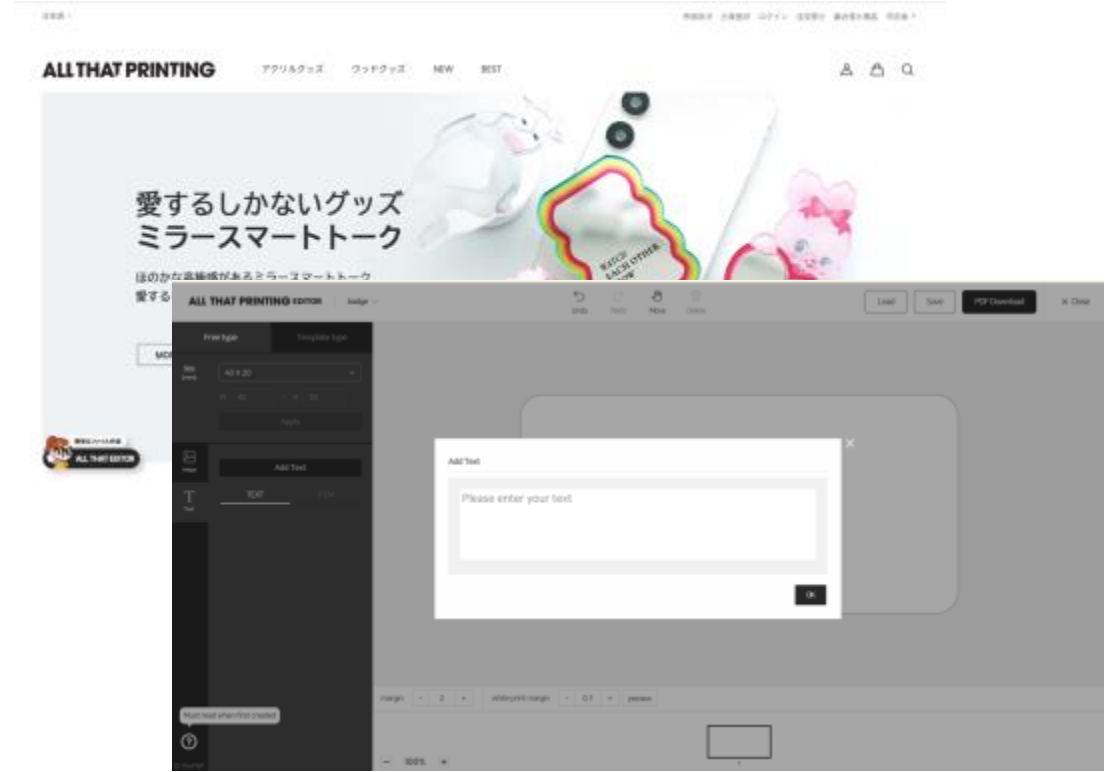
日本語

ALL THAT PRINTING

アクリルグッズ　ウッドグッズ　NEW　BEST

愛するしかないグッズ
ミラースマートトーク

ほのかな高級感があるミラースマートトーク
愛する

MO

ALL THAT EDITOR

ALL THAT PRINTING EDITOR　badge

Undo　Redo　Move　Delete

Load　Save　PDF Download　× Close

Free type　Template type

Size (mm)　40 X 20

Apply

Image

Text

Add Text

TEXT

Add Text

Please enter your text

OK

margin　-　2　+　whiteprint margin　-　0.1　+　preview

Must read when first created

−　100%　+